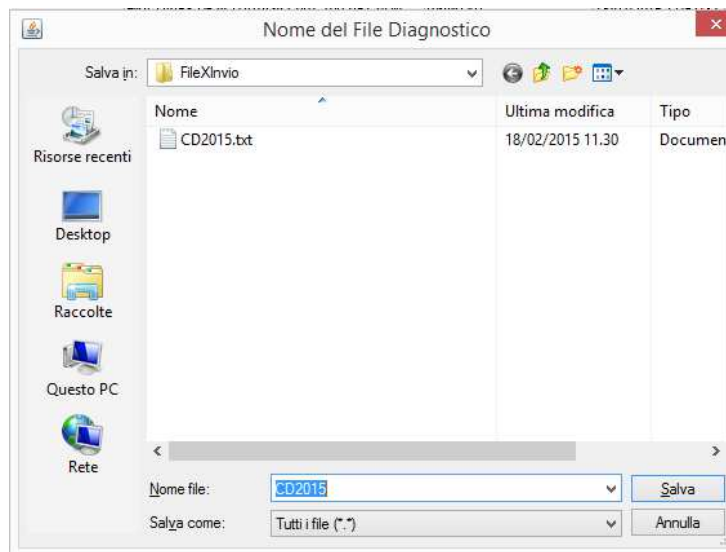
Nome del File Diagnostico

Salva in: FileXInvio

Risorse recenti
Desktop
Raccolte
Questo PC
Rete

| Nome | Ultima modifica | Tipo |
|---|---|---|
| CD2015.txt | 18/02/2015 11.30 | Documen |

Nome file: CD2015
Salva come: Tutti i file (*.*)

Salva
Annulla